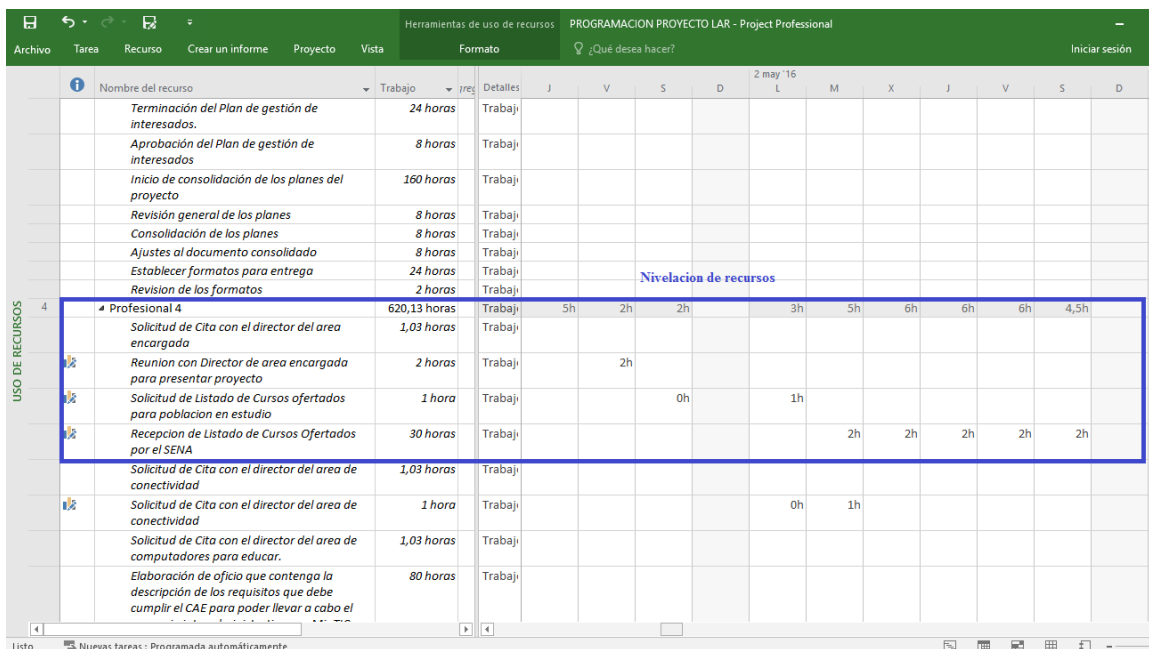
Herramientas de uso de recursos PROGRAMACION PROYECTO LAR - Project Professional

Archivo Tarea Recurso Crear un informe Proyecto Vista Formato ¿Qué desea hacer? Iniciar sesión

USO DE RECURSOS

| | | Nombre del recurso | Trabajo | Detalles | J | V | S | D | 2 may '16 L | M | X | J | V | S | D |
|---|---|---|---|---|---|---|---|---|---|---|---|---|---|---|---|
| | | Terminación del Plan de gestión de interesados. | 24 horas | Trabaj | | | | | | | | | | | |
| | | Aprobación del Plan de gestión de interesados | 8 horas | Trabaj | | | | | | | | | | | |
| | | Inicio de consolidación de los planes del proyecto | 160 horas | Trabaj | | | | | | | | | | | |
| | | Revisión general de los planes | 8 horas | Trabaj | | | | | | | | | | | |
| | | Consolidación de los planes | 8 horas | Trabaj | | | | | | | | | | | |
| | | Ajustes al documento consolidado | 8 horas | Trabaj | | | | | | | | | | | |
| | | Establecer formatos para entrega | 24 horas | Trabaj | | | | | | | | | | | |
| | | Revision de los formatos | 2 horas | Trabaj | | | | | | | | | | | |
| 4 | | Profesional 4 | 620,13 horas | Trabaj | 5h | 2h | 2h | | 3h | 5h | 6h | 6h | 6h | 4,5h | |
| | | Solicitud de Cita con el director del area encargada | 1,03 horas | Trabaj | | | | | | | | | | | |
| | | Reunion con Director de area encargada para presentar proyecto | 2 horas | Trabaj | | 2h | | | | | | | | | |
| | | Solicitud de Listado de Cursos ofertados para poblacion en estudio | 1 hora | Trabaj | | | 0h | | 1h | | | | | | |
| | | Recepcion de Listado de Cursos Ofertados por el SENA | 30 horas | Trabaj | | | | | | 2h | 2h | 2h | 2h | 2h | |
| | | Solicitud de Cita con el director del area de conectividad | 1,03 horas | Trabaj | | | | | | | | | | | |
| | | Solicitud de Cita con el director del area de conectividad | 1 hora | Trabaj | | | | | 0h | 1h | | | | | |
| | | Solicitud de Cita con el director del area de computadores para educar. | 1,03 horas | Trabaj | | | | | | | | | | | |
| | | Elaboración de oficio que contenga la descripción de los requisitos que debe cumplir el CAE para poder llevar a cabo el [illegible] | 80 horas | Trabaj | | | | | | | | | | | |

Nivelacion de recursos

Listo Nuevas tareas : Programada automáticamente